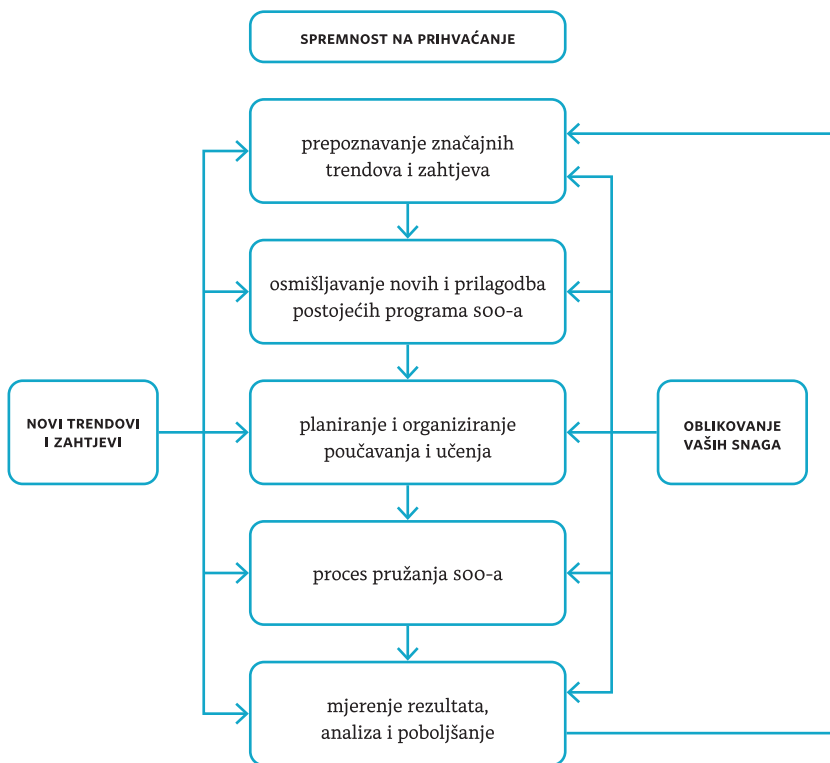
SPREMNOST NA PRIHVAĆANJE

prepoznavanje značajnih trendova i zahtjeva

osmišljavanje novih i prilagodba postojećih programa SOO-a

NOVI TRENDOVI I ZAHTJEVI

planiranje i organiziranje poučavanja i učenja

OBLIKOVANJE VAŠIH SNAGA

proces pružanja SOO-a

mjerenje rezultata, analiza i poboljšanje